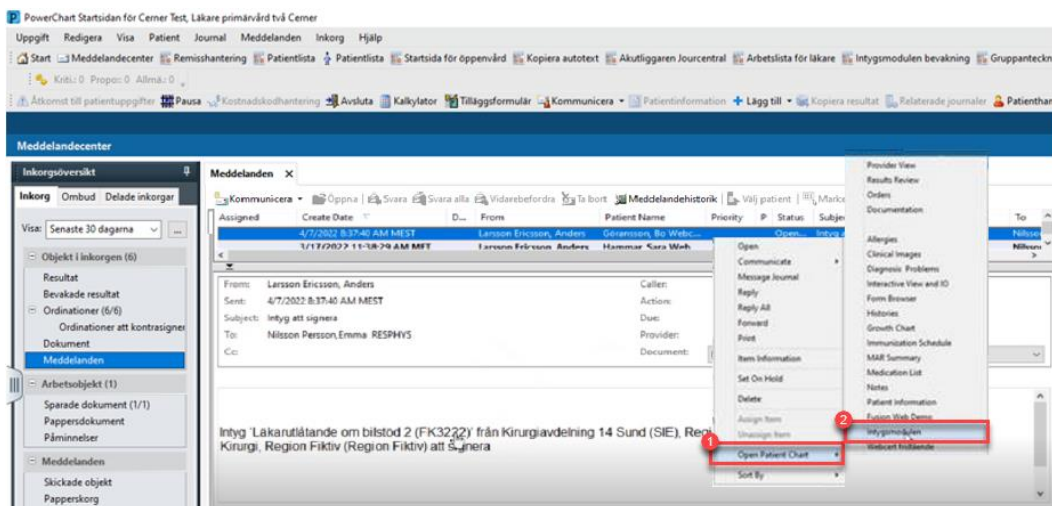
PowerChart Startsidan för Cerner Test, Läkare primärvård två Cerner

Uppgift Redigera Visa Patient Journal Meddelanden Inkorg Hjälp

Start Meddelandecenter Remisshantering Patientlista Patientlista Startsida för öppenvård Kopiera autotext Akutliggaren Jourcentral Arbetslista för läkare Intygsmodulen bevakning Gruppanteckn

Kriti.: 0 Propo.: 0 Allmä.: 0

Åtkomst till patientuppgifter Pausa Kostnadskodhantering Avsluta Kalkylator Tilläggsformulär Kommunicera Patientinformation Lägg till Kopiera resultat Relaterade journaler Patienthan

Meddelandecenter

Inkorgsöversikt

Inkorg Ombud Delade inkorgar

Visa: Senaste 30 dagarna

Objekt i inkorgen (6)
Resultat
Bevakade resultat
Ordinationer (6/6)
Ordinationer att kontrasigner
Dokument
Meddelanden

Arbetsobjekt (1)
Sparade dokument (1/1)
Pappersdokument
Påminnelser

Meddelanden
Skickade objekt
Papperskorg

Meddelanden

Kommunicera Öppna Svara Svara alla Vidarebefordra Ta bort Meddelandehistorik Välj patient Marke

| Assigned | Create Date | D... | From | Patient Name | Priority | P | Status | Subje | To |
|---|---|---|---|---|---|---|---|---|---|
| | 4/7/2022 8:37:40 AM MEST | | Larsson Ericsson, Anders | Göransson, Bo Webc... | | | Open... | Intyg a | Nilsso |
| | 3/17/2022 11:38:29 AM MET | | Larsson Ericsson, Anders | Hammar, Sara Web | | | | | Nilsso |

From: Larsson Ericsson, Anders
Sent: 4/7/2022 8:37:40 AM MEST
Subject: Intyg att signera
To: Nilsson Persson,Emma RESPHYS
Cc:

Caller:
Action:
Due:
Provider:
Document:

Intyg 'Läkarutlåtande om bilstöd 2 (FK3222)' från Kirurgiavdelning 14 Sund (SIE), Regi Kirurgi, Region Fiktiv (Region Fiktiv) att signera

Open
Communicate
Message Journal
Reply
Reply All
Forward
Print
Item Information
Set On Hold
Delete
Assign Item
Unassign Item
1 Open Patient Chart
Sort By

Provider View
Results Review
Orders
Documentation
Allergies
Clinical Images
Diagnosis Problems
Interactive View and IO
Form Browser
Histories
Growth Chart
Immunization Schedule
MAR Summary
Medication List
Notes
Patient Information
Fusion Web Demo
2 Intygsmodulen
Webcert fristående